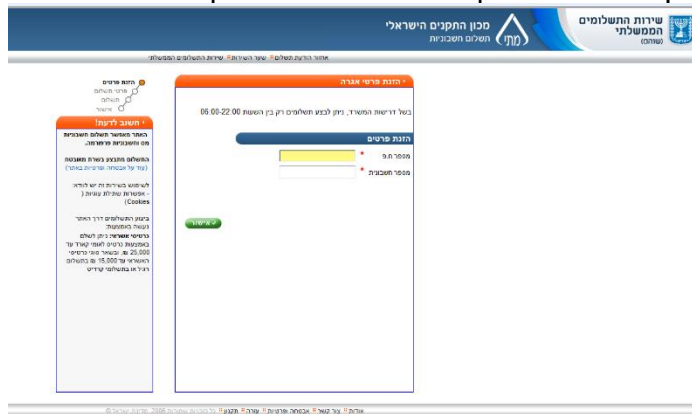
שירות התשלומים הממשלתי (שוהם)

מכון התקנים הישראלי
תשלום חשבוניות

מתי

איתור הודעת תשלום | שעור השירות | שירות התשלומים הממשלתי

הזנת פרטים
פרטי תשלום
תשלום
אישור

חשוב לדעת!
האתר מאפשר תשלום חשבוניות מס וחשבוניות מרוכזות.

התשלום מתבצע בשורת חשבונית (עזר על חשבונה ופרטיות באתר)

לשימוש בשירות זה יש לוודא: - אפשרות שליחת עוגיות (Cookies)

בזמן התשלומים דרך האתר נעשה בתמיכת:
כרטיסי אשראי: ניתן לשלם באמצעות כרטיס לאומי קארד עד 25,000 ₪. ובשאר סוגי כרטיסי האשראי עד 15,000 ₪ בתשלום רגיל או בתשלומי קרדיט

הזנת פרטי אגרה

בשל דרישות המשרד, ניתן לבצע תשלומים רק בין השעות 06:00-22:00

הזנת פרטים
מספר ח.פ *
מספר חשבונית *

אישור

אודות | צור קשר | אבטחה ופרטיות | עזרה | תקנון | כל הזכויות שמורות 2006 שירות ישראל ©